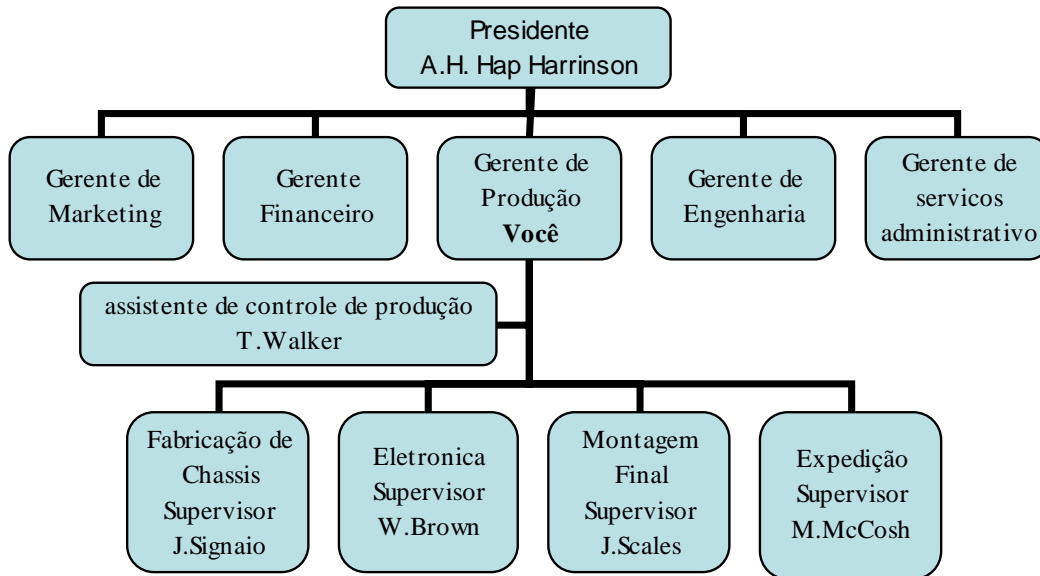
Presidente
A.H. Hap Harrinson

Gerente de Marketing

Gerente Financeiro

Gerente de Produção
**Você**

Gerente de Engenharia

Gerente de servicos administrativo

assistente de controle de produção
T.Walker

Fabricação de Chassis
Supervisor
J.Signaio

Eletronica
Supervisor
W.Brown

Montagem Final
Supervisor
J.Scales

Expedição
Supervisor
M.McCosh